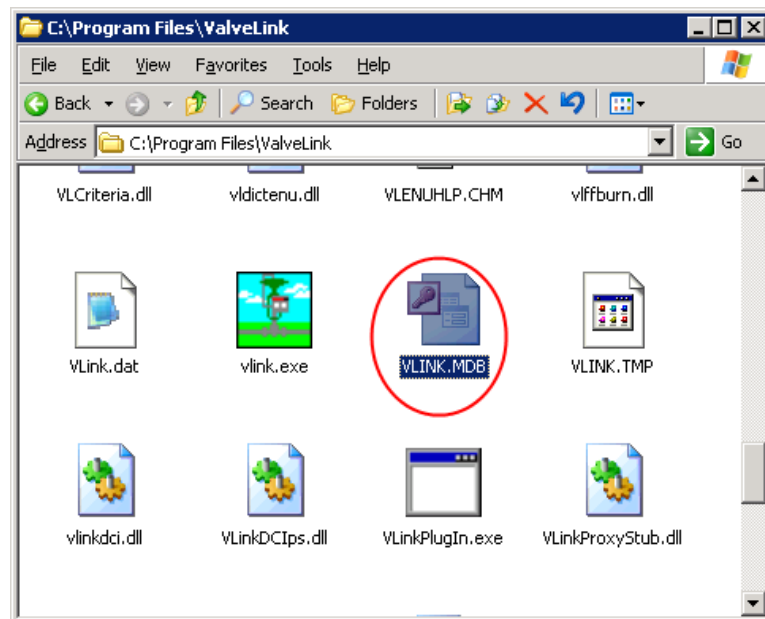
C:\Program Files\ValveLink

File Edit View Favorites Tools Help

Back Search Folders

Address C:\Program Files\ValveLink Go

VLCriteria.dll vldictenu.dll VLENUHLP.CHM vlffburn.dll

VLink.dat vlink.exe VLINK.MDB VLINK.TMP

vlinkdci.dll VLinkDCIps.dll VLinkPlugIn.exe VLinkProxyStub.dll